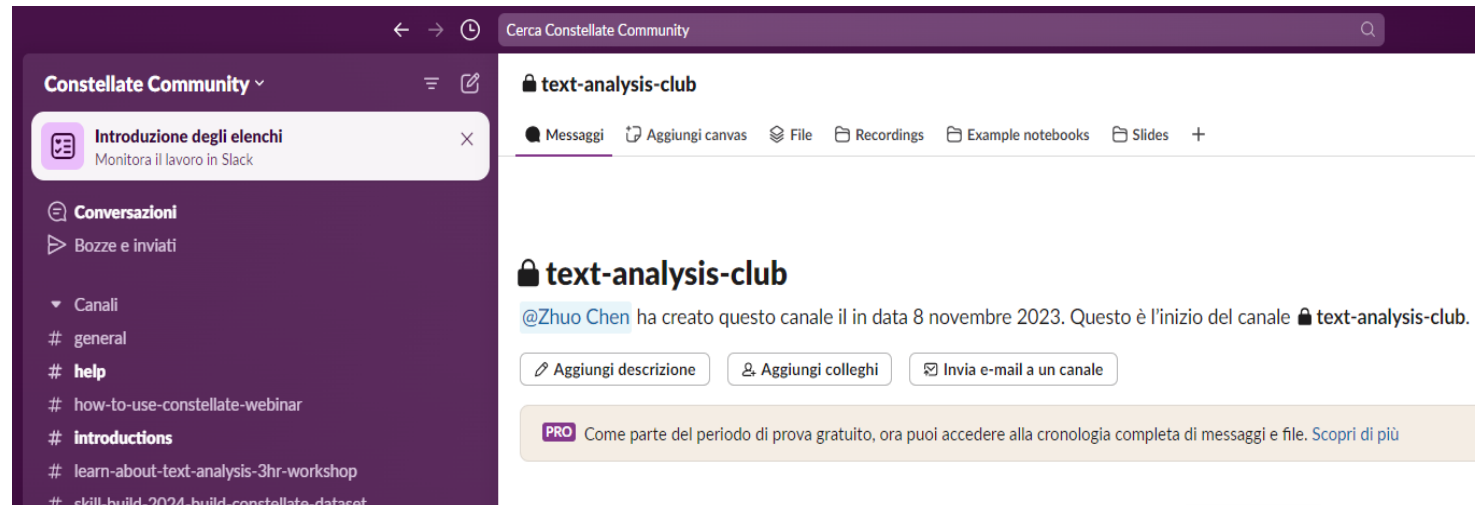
Cerca Constellate Community

Constellate Community

Introduzione degli elenchi
Monitora il lavoro in Slack

Conversazioni
Bozze e inviati

Canali
# general
# help
# how-to-use-constellate-webinar
# introductions
# learn-about-text-analysis-3hr-workshop
# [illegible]

text-analysis-club

Messaggi
Aggiungi canvas
File
Recordings
Example notebooks
Slides
+

text-analysis-club

@Zhuo Chen ha creato questo canale il in data 8 novembre 2023. Questo è l'inizio del canale text-analysis-club.

Aggiungi descrizione
Aggiungi colleghi
Invia e-mail a un canale

PRO Come parte del periodo di prova gratuito, ora puoi accedere alla cronologia completa di messaggi e file. Scopri di più